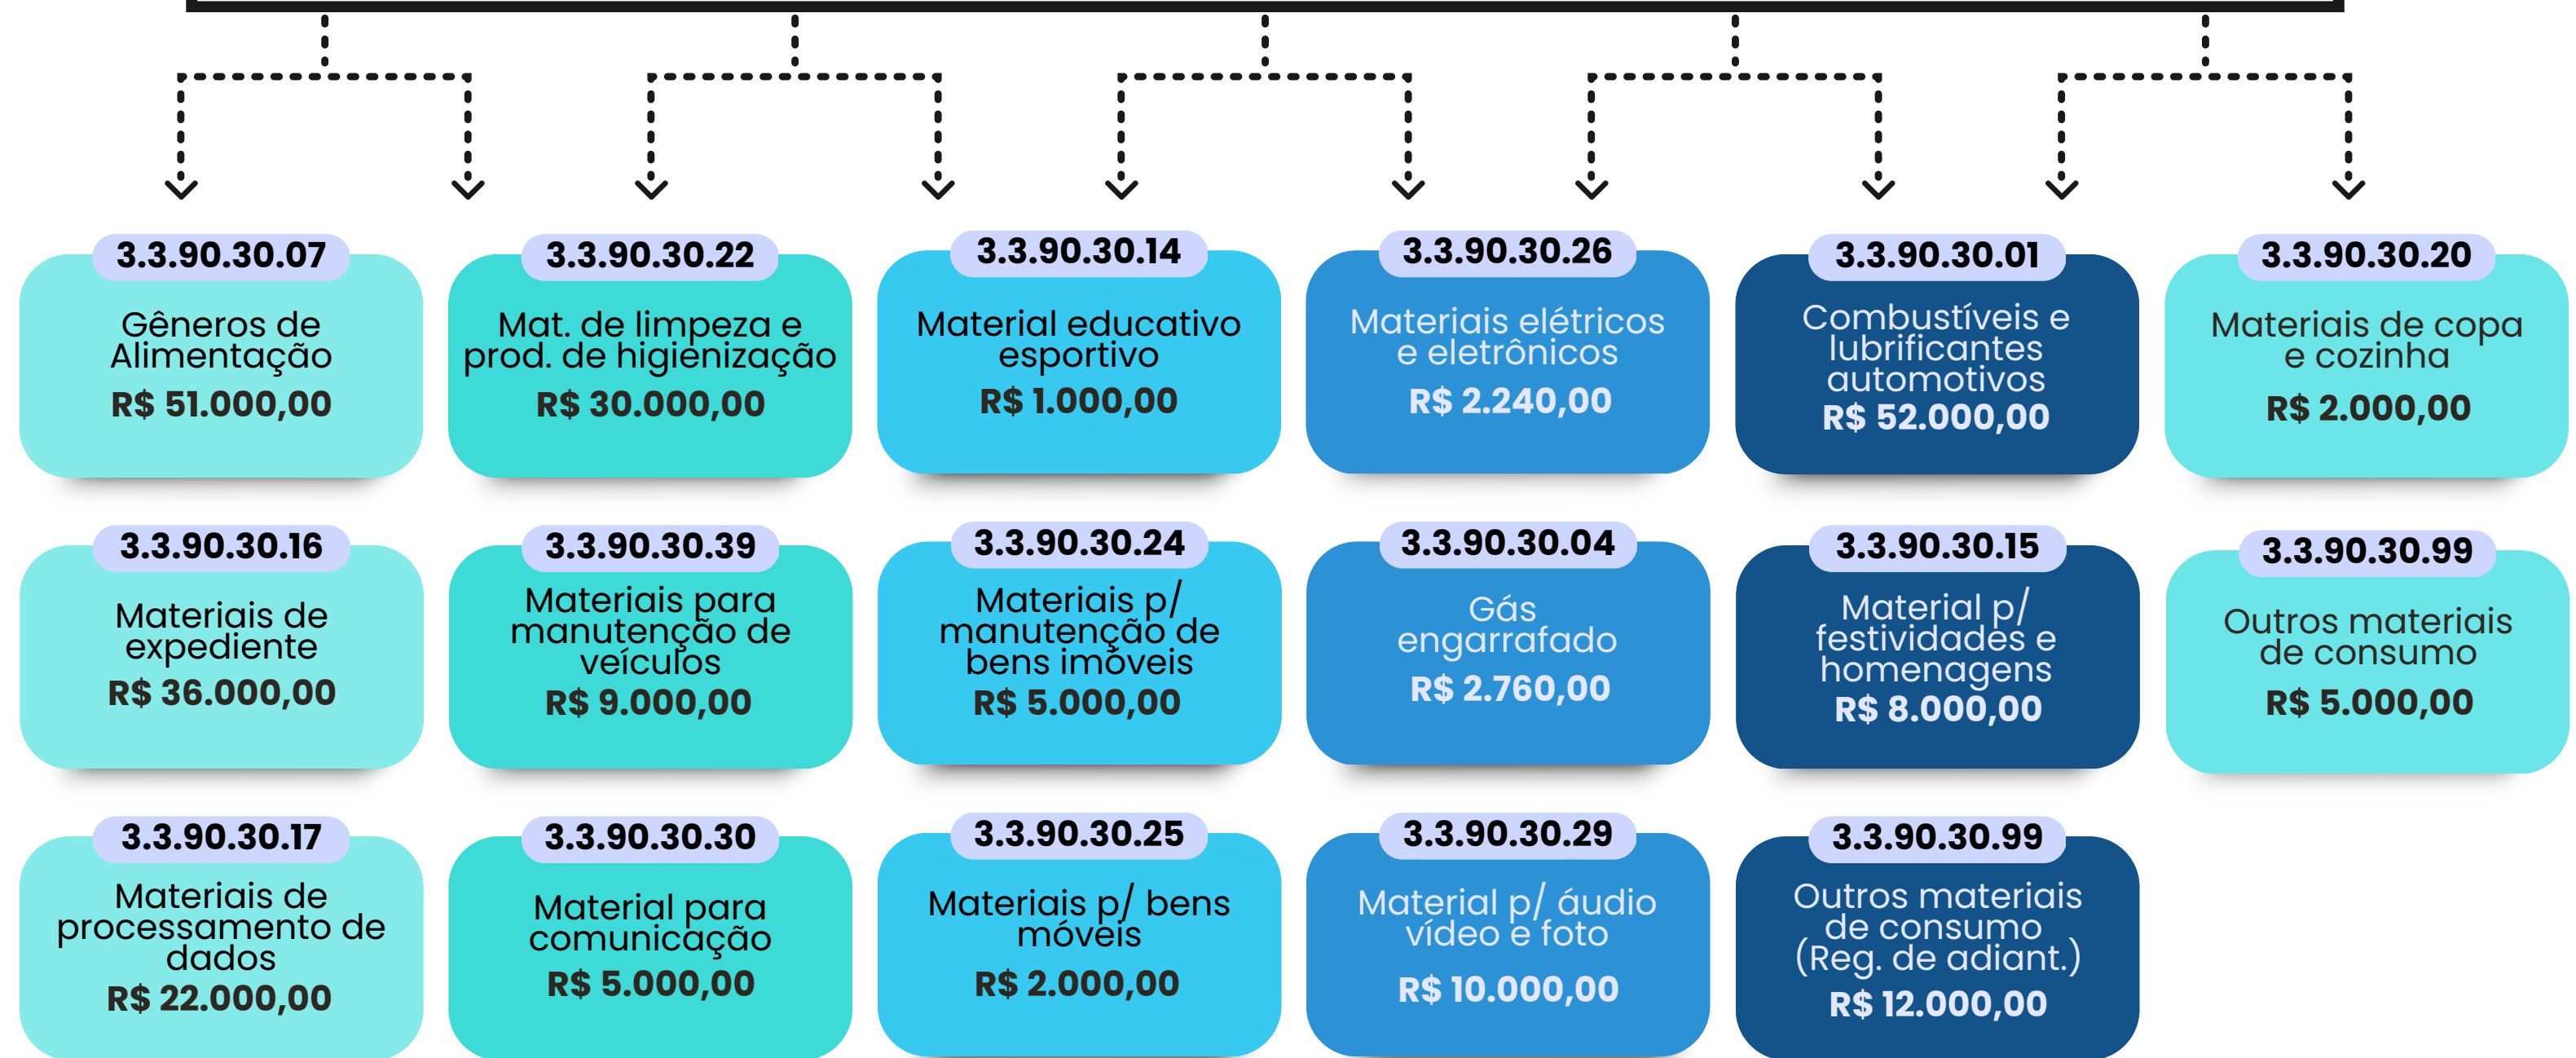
3.3.90.30.07
Gêneros de Alimentação
R$ 51.000,00

3.3.90.30.22
Mat. de limpeza e prod. de higienização
R$ 30.000,00

3.3.90.30.14
Material educativo esportivo
R$ 1.000,00

3.3.90.30.26
Materiais elétricos e eletrônicos
R$ 2.240,00

3.3.90.30.01
Combustíveis e lubrificantes automotivos
R$ 52.000,00

3.3.90.30.20
Materiais de copa e cozinha
R$ 2.000,00

3.3.90.30.16
Materiais de expediente
R$ 36.000,00

3.3.90.30.39
Materiais para manutenção de veículos
R$ 9.000,00

3.3.90.30.24
Materiais p/ manutenção de bens imóveis
R$ 5.000,00

3.3.90.30.04
Gás engarrafado
R$ 2.760,00

3.3.90.30.15
Material p/ festividades e homenagens
R$ 8.000,00

3.3.90.30.99
Outros materiais de consumo
R$ 5.000,00

3.3.90.30.17
Materiais de processamento de dados
R$ 22.000,00

3.3.90.30.30
Material para comunicação
R$ 5.000,00

3.3.90.30.25
Materiais p/ bens móveis
R$ 2.000,00

3.3.90.30.29
Material p/ áudio vídeo e foto
R$ 10.000,00

3.3.90.30.99
Outros materiais de consumo (Reg. de adiant.)
R$ 12.000,00